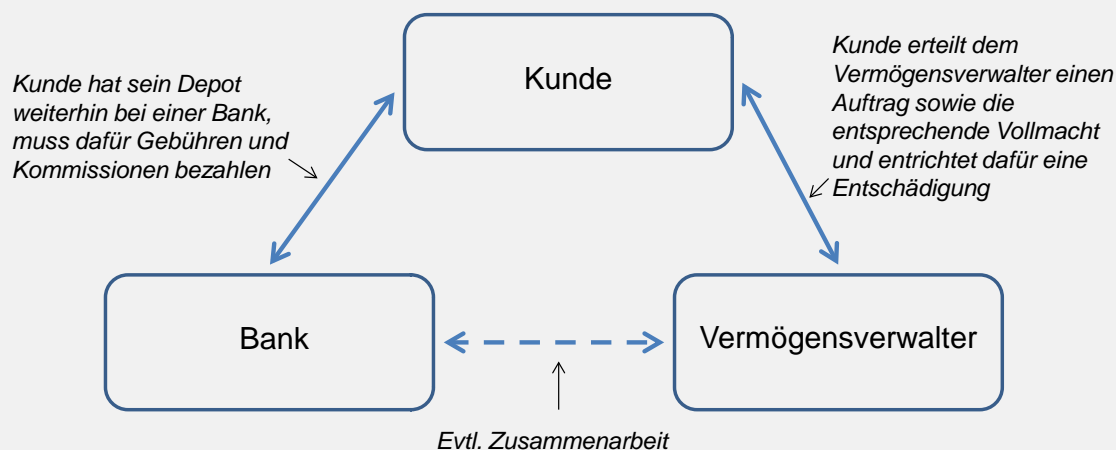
Kunde

Kunde hat sein Depot weiterhin bei einer Bank, muss dafür Gebühren und Kommissionen bezahlen

Kunde erteilt dem Vermögensverwalter einen Auftrag sowie die entsprechende Vollmacht und entrichtet dafür eine Entschädigung

Bank

Vermögensverwalter

Evtl. Zusammenarbeit